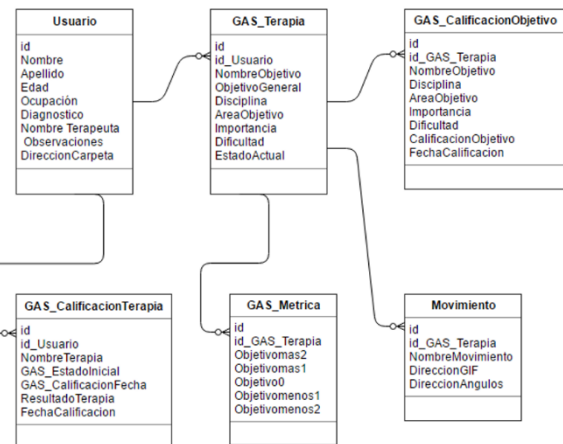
Usuario
id
Nombre
Apellido
Edad
Ocupación
Diagnostico
Nombre Terapeuta
Observaciones
DireccionCarpeta

GAS_Terapia
id
id_Usuario
NombreObjetivo
ObjetivoGeneral
Disciplina
AreaObjetivo
Importancia
Dificultad
EstadoActual

GAS_CalificacionObjetivo
id
id_GAS_Terapia
NombreObjetivo
Disciplina
AreaObjetivo
Importancia
Dificultad
CalificacionObjetivo
FechaCalificacion

GAS_CalificacionTerapia
id
id_Usuario
NombreTerapia
GAS_EstadoInicial
GAS_CalificacionFecha
ResultadoTerapia
FechaCalificacion

GAS_Metrica
id
id_GAS_Terapia
Objetivomas2
Objetivomas1
Objetivo0
Objetivomenos1
Objetivomenos2

Movimiento
id
id_GAS_Terapia
NombreMovimiento
DireccionGIF
DireccionAngulos